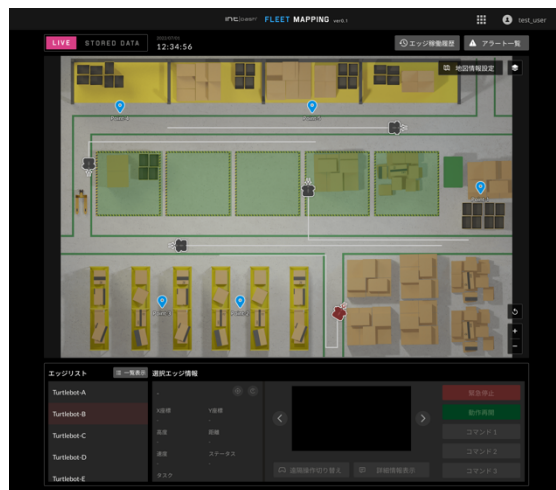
intdash FLEET MAPPING ver0.1

test_user

LIVE STORED DATA

12:34:56

エッジ検索履歴

アラート一覧

地図情報設定

エッジリスト

一覧表示

選択エッジ情報

Turtlebot-A

Turtlebot-B

Turtlebot-C

Turtlebot-D

Turtlebot-E

X座標

Y座標

高度

距離

速度

ステータス

タスク

遠隔操作切り替え

詳細情報表示

緊急停止

動作再開

コマンド1

コマンド2

コマンド3